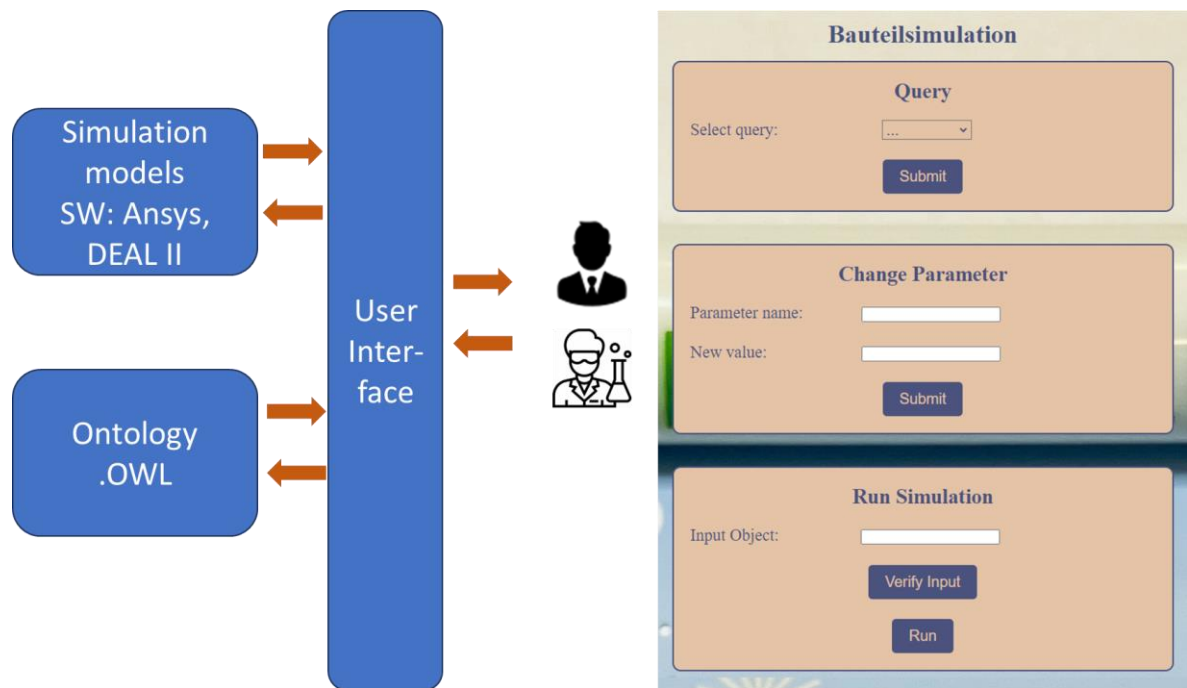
Simulation models SW: Ansys, DEAL II

Ontology .OWL

User Inter- face

Bauteilsimulation

Query

Select query: ...

Submit

Change Parameter

Parameter name:

New value:

Submit

Run Simulation

Input Object:

Verify Input

Run